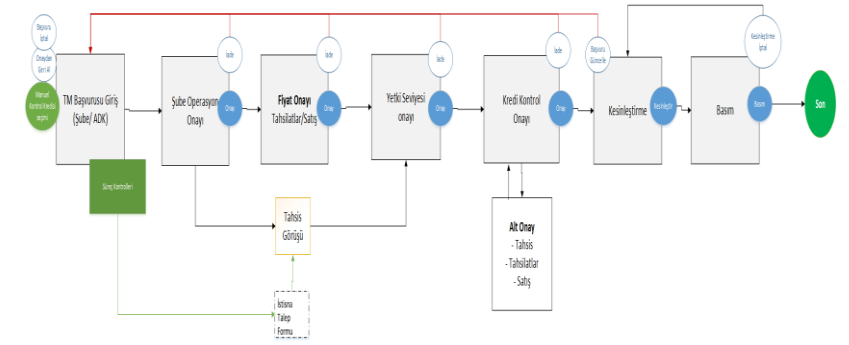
Başvuru İptal

Onaydan Geri Al

Manuel Kontrol Kredisi seçimi

TM Başvurusu Giriş (Şube/ ADK)

Süreç Kontrolleri

İade

Şube Operasyon Onayı

Onay

İade

Fiyat Onayı Tahsilatlar/Satış

Onay

İade

Yetki Seviyesi onayı

Onay

İade

Kredi Kontrol Onayı

Onay

Başvuru Güncelle

Kesinleştirme

Kesinleştir

Kesinleştirme İptal

Basım

Basım

Son

Tahsis Görüşü

Alt Onay
- Tahsis
- Tahsilatlar
- Satış

İstisna Talep Formu